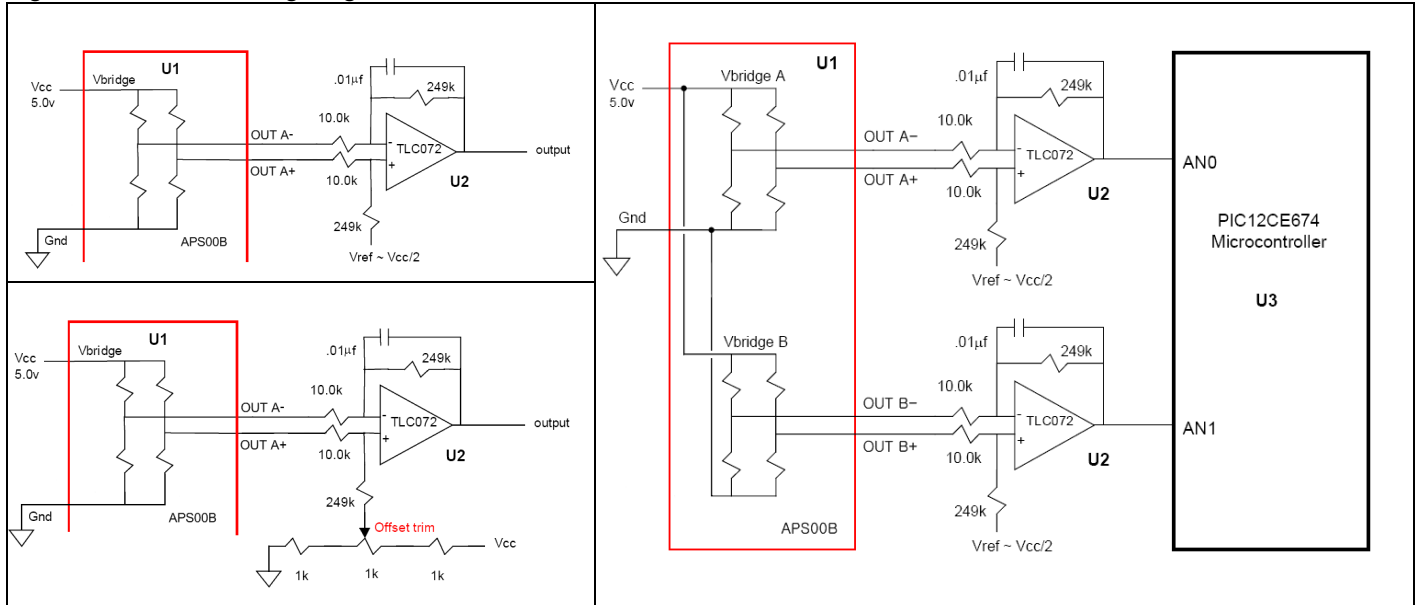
U1
Vcc
5.0v
Vbridge
.01μf
249k
10.0k
OUT A-
OUT A+
10.0k
TLC072
output
U2
249k
Gnd
APS00B
Vref ~ Vcc/2

U1
Vcc
5.0v
Vbridge
.01μf
249k
10.0k
OUT A-
OUT A+
10.0k
TLC072
output
U2
249k
Gnd
APS00B
Offset trim
Vcc
1k
1k
1k

U1
Vcc
5.0v
Vbridge A
.01μf
249k
10.0k
OUT A−
OUT A+
10.0k
TLC072
AN0
U2
Gnd
249k
Vref ~ Vcc/2
PIC12CE674
Microcontroller
U3
Vbridge B
.01μf
249k
10.0k
OUT B−
OUT B+
10.0k
TLC072
AN1
U2
249k
APS00B
Vref ~ Vcc/2